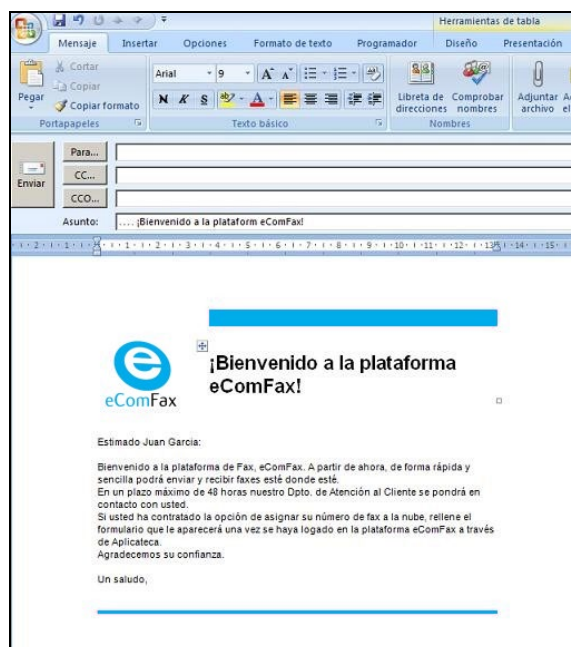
Herramientas de tabla

Mensaje Insertar Opciones Formato de texto Programador Diseño Presentación

Cortar
Copiar
Pegar
Copiar formato
Portapapeles

Arial 9
N K S
Texto básico

Libreta de direcciones
Comprobar nombres
Nombres

Adjuntar archivo

Enviar
Para...
CC...
CCO...
Asunto: .... ¡Bienvenido a la plataform eComFax!

eComFax

¡Bienvenido a la plataforma eComFax!

Estimado Juan Garcia:

Bienvenido a la plataforma de Fax, eComFax. A partir de ahora, de forma rápida y sencilla podrá enviar y recibir faxes esté donde esté.
En un plazo máximo de 48 horas nuestro Dpto. de Atención al Cliente se pondrá en contacto con usted.
Si usted ha contratado la opción de asignar su número de fax a la nube, rellene el formulario que le aparecerá una vez se haya logado en la plataforma eComFax a través de Aplicateca.
Agradecemos su confianza.

Un saludo,